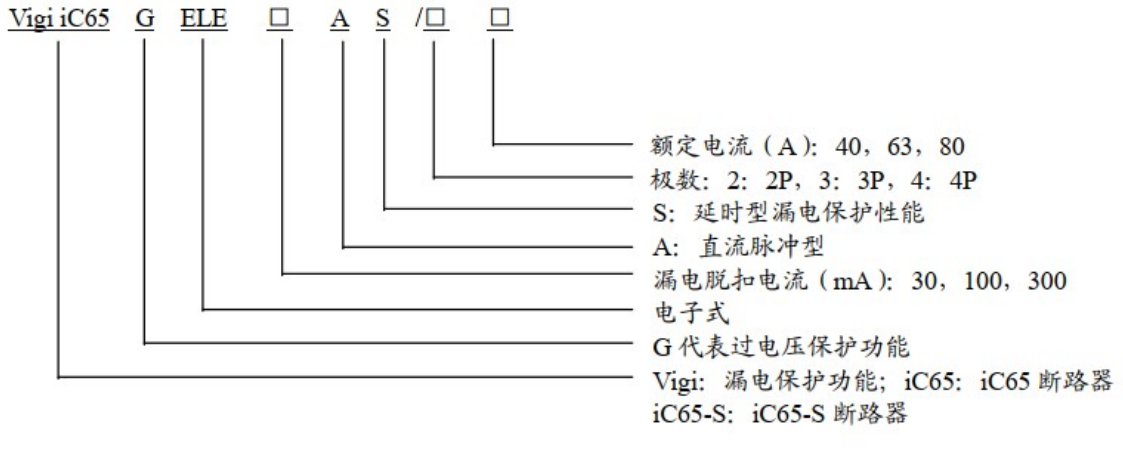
Vigi iC65 G ELE □ A S /□ □

额定电流（A）：40，63，80
极数：2：2P，3：3P，4：4P
S：延时型漏电保护性能
A：直流脉冲型
漏电脱扣电流（mA）：30，100，300
电子式
G代表过电压保护功能
Vigi：漏电保护功能；iC65：iC65断路器
iC65-S：iC65-S断路器